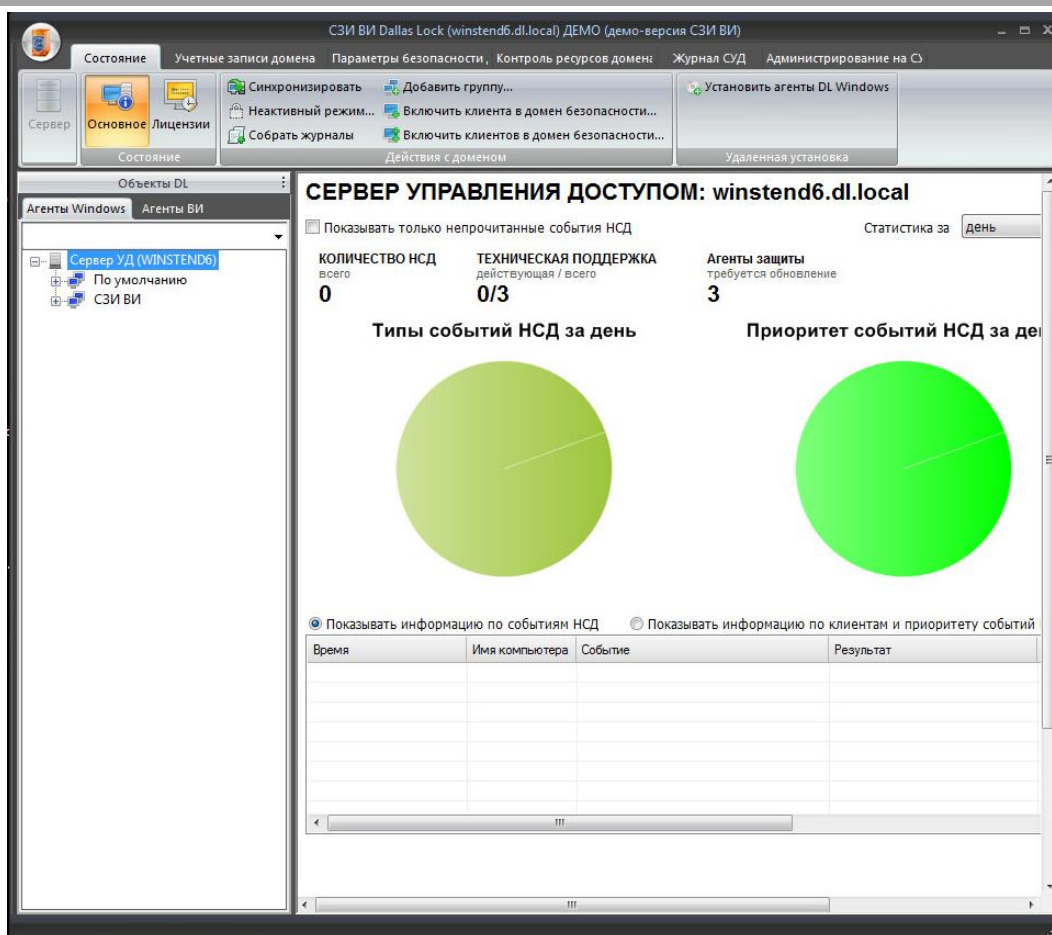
СЗИ ВИ Dallas Lock (winstend6.dl.local) ДЕМО (демо-версия СЗИ ВИ)

Состояние | Учетные записи домена | Параметры безопасности, | Контроль ресурсов домена | Журнал СУД | Администрирование на С

Сервер | Основное | Лицензии
Состояние

Синхронизировать
Неактивный режим...
Собрать журналы
Добавить группу...
Включить клиента в домен безопасности...
Включить клиентов в домен безопасности...
Действия с доменом

Установить агенты DL Windows
Удаленная установка

Объекты DL
Агенты Windows | Агенты ВИ

Сервер УД (WINSTEND6)
По умолчанию
СЗИ ВИ

СЕРВЕР УПРАВЛЕНИЯ ДОСТУПОМ: winstend6.dl.local

Показывать только непрочитанные события НСД

Статистика за день

КОЛИЧЕСТВО НСД
всего
0

ТЕХНИЧЕСКАЯ ПОДДЕРЖКА
действующая / всего
0/3

Агенты защиты
требуется обновление
3

Типы событий НСД за день

Приоритет событий НСД за де

Показывать информацию по событиям НСД
Показывать информацию по клиентам и приоритету событий

| Время | Имя компьютера | Событие | Результат |
|---|---|---|---|
| | | | |